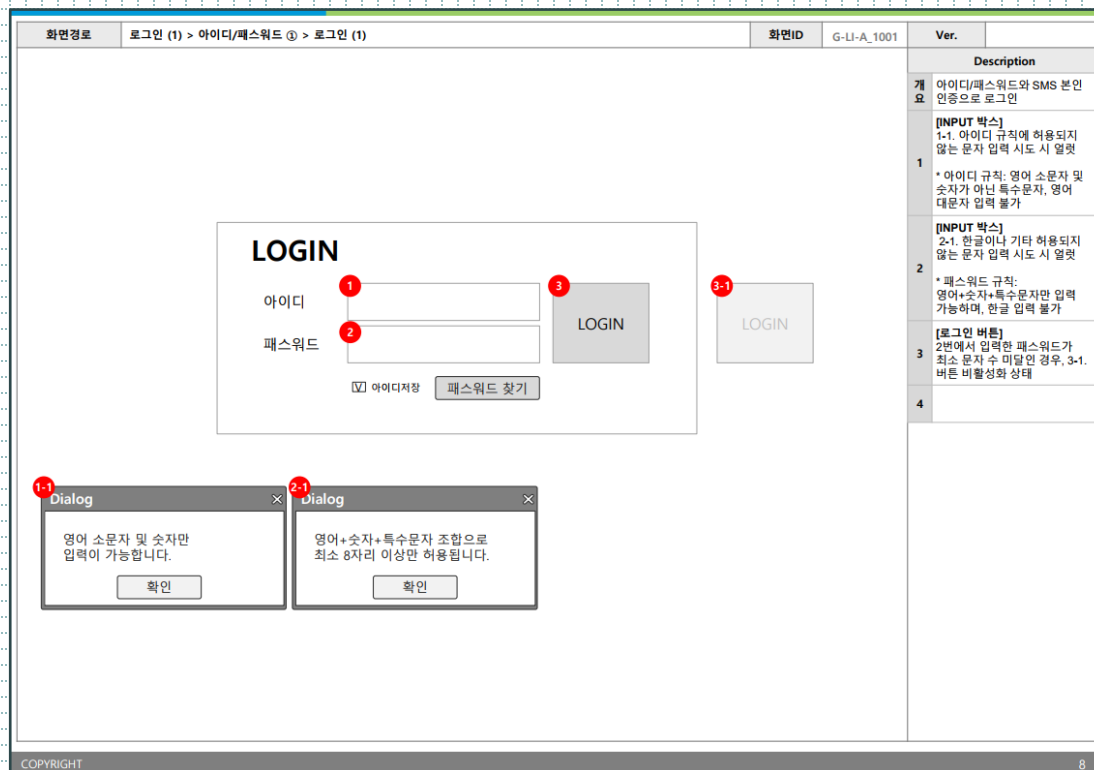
| 화면경로 | 로그인 (1) > 아이디/패스워드 ① > 로그인 (1) | 화면ID | G-LI-A_1001 | Ver. | |
|---|---|---|---|---|---|

LOGIN

1 아이디

2 패스워드

3 LOGIN

3-1 LOGIN

V 아이디저장 패스워드 찾기

1-1 Dialog ×

영어 소문자 및 숫자만 입력이 가능합니다.

확인

2-1 Dialog ×

영어+숫자+특수문자 조합으로 최소 8자리 이상만 허용됩니다.

확인

| Description | |
|---|---|
| 개요 | 아이디/패스워드와 SMS 본인 인증으로 로그인 |
| 1 | [INPUT 박스] 1-1. 아이디 규칙에 허용되지 않는 문자 입력 시도 시 얼럿<br>* 아이디 규칙: 영어 소문자 및 숫자가 아닌 특수문자, 영어 대문자 입력 불가 |
| 2 | [INPUT 박스] 2-1. 한글이나 기타 허용되지 않는 문자 입력 시도 시 얼럿<br>* 패스워드 규칙: 영어+숫자+특수문자만 입력 가능하며, 한글 입력 불가 |
| 3 | [로그인 버튼] 2번에서 입력한 패스워드가 최소 문자 수 미달인 경우, 3-1. 버튼 비활성화 상태 |
| 4 | |

COPYRIGHT 8